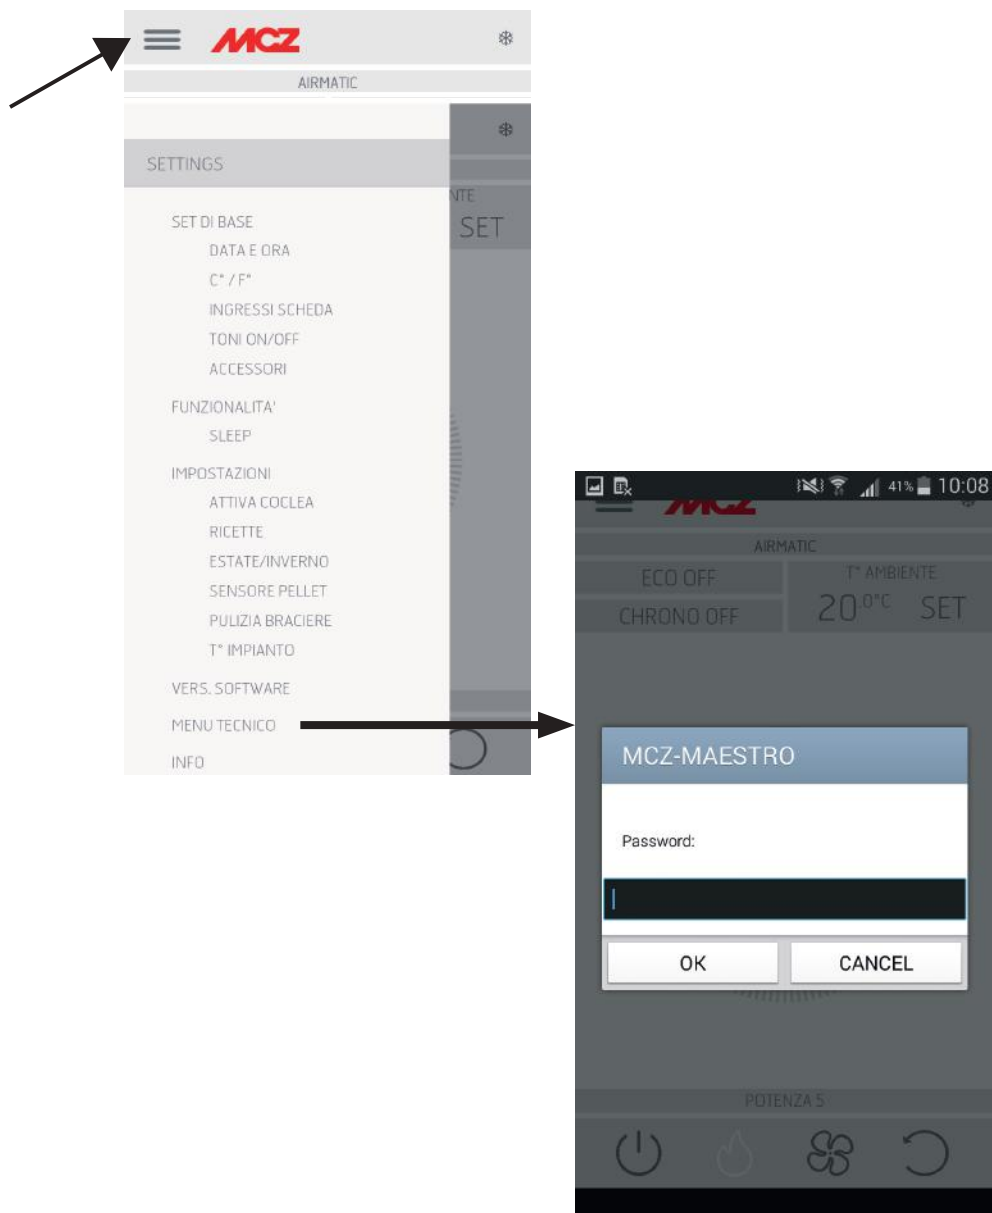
MCZ

AIRMATIC

SETTINGS

NTE

SET

SET DI BASE

DATA E ORA

C° / F°

INGRESSI SCHEDA

TONI ON/OFF

ACCESSORI

FUNZIONALITA'

SLEEP

IMPOSTAZIONI

ATTIVA COCLEA

RICETTE

ESTATE/INVERNO

SENSORE PELLET

PULIZIA BRACIERE

T° IMPIANTO

VERS. SOFTWARE

MENU TECNICO

INFO

41% 10:08

MCZ

AIRMATIC

ECO OFF

T° AMBIENTE

CHRONO OFF

$20^{0°C}$ SET

MCZ-MAESTRO

Password:

OK

CANCEL

POTENZA 5